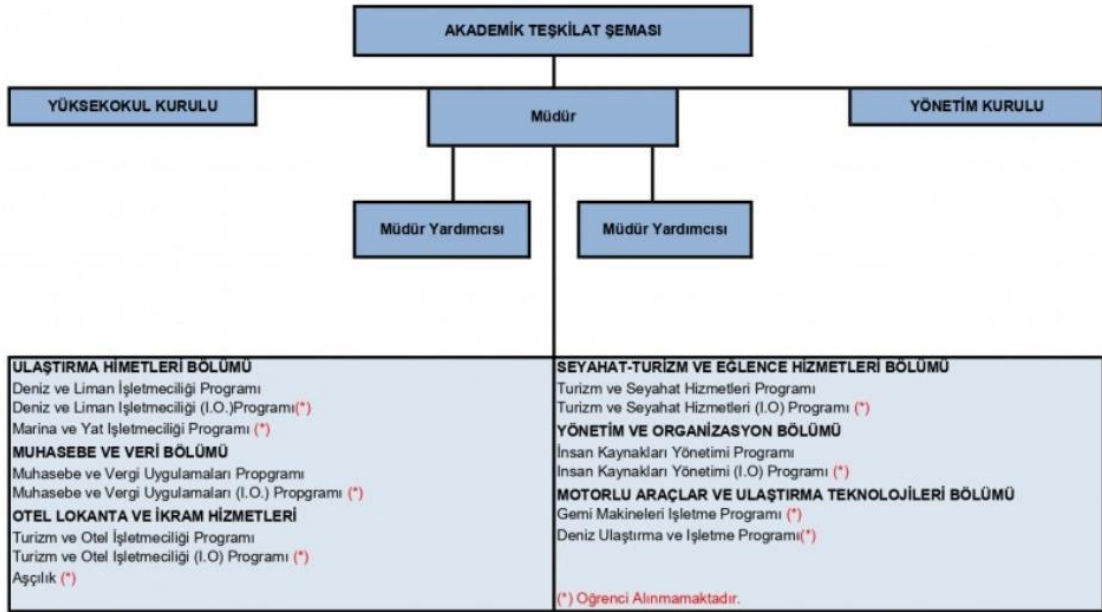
AKADEMİK TEŞKİLAT ŞEMASI

YÜKSEKOKUL KURULU

Müdür

YÖNETİM KURULU

Müdür Yardımcısı

Müdür Yardımcısı

ULAŞTIRMA HİMETLERİ BÖLÜMÜ
Deniz ve Liman İşletmeciliği Programı
Deniz ve Liman İşletmeciliği (I.O.)Programı(*)
Marina ve Yat İşletmeciliği Programı (*)
MUHASEBE VE VERİ BÖLÜMÜ
Muhasebe ve Vergi Uygulamaları Propgramı
Muhasebe ve Vergi Uygulamaları (I.O.) Propgramı (*)
OTEL LOKANTA VE İKRAM HİZMETLERİ
Turizm ve Otel İşletmeciliği Programı
Turizm ve Otel İşletmeciliği (I.O) Programı (*)
Aşçılık (*)

SEYAHAT-TURİZM VE EĞLENCE HİZMETLERİ BÖLÜMÜ
Turizm ve Seyahat Hizmetleri Programı
Turizm ve Seyahat Hizmetleri (I.O) Programı (*)
YÖNETİM VE ORGANİZASYON BÖLÜMÜ
İnsan Kaynakları Yönetimi Programı
İnsan Kaynakları Yönetimi (I.O) Programı (*)
MOTORLU ARAÇLAR VE ULAŞTIRMA TEKNOLOJİLERİ BÖLÜMÜ
Gemi Makineleri İşletme Programı (*)
Deniz Ulaştırma ve İşletme Programı(*)

(*) Öğrenci Alınmamaktadır.